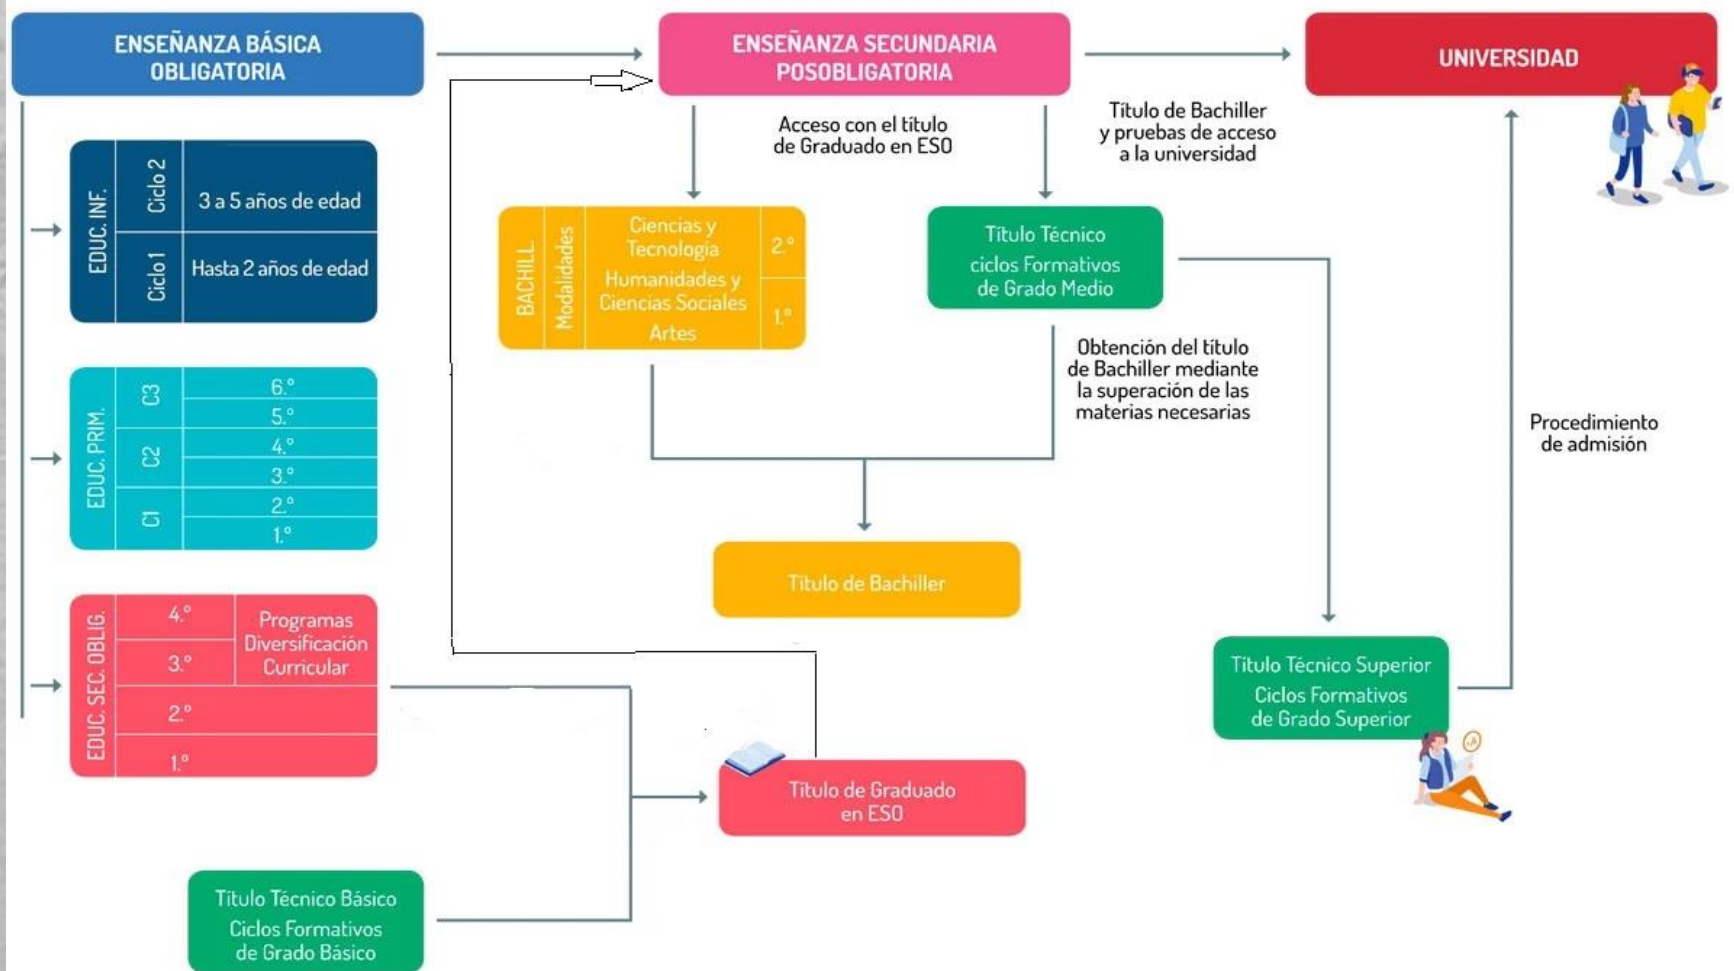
ENSEÑANZA BÁSICA OBLIGATORIA

ENSEÑANZA SECUNDARIA POSOBLIGATORIA

UNIVERSIDAD

Acceso con el título de Graduado en ESO

Título de Bachiller y pruebas de acceso a la universidad

EDUC. INF.

Ciclo 2 | 3 a 5 años de edad
Ciclo 1 | Hasta 2 años de edad

BACHILL.
Modalidades
Ciencias y Tecnología
Humanidades y Ciencias Sociales
Artes
2.°
1.°

Título Técnico ciclos Formativos de Grado Medio

Obtención del título de Bachiller mediante la superación de las materias necesarias

Procedimiento de admisión

EDUC. PRIM.
C3 | 6.° | 5.°
C2 | 4.° | 3.°
C1 | 2.° | 1.°

Título de Bachiller

EDUC. SEC. OBLIG.
4.° | Programas Diversificación Curricular
3.°
2.°
1.°

Título Técnico Superior Ciclos Formativos de Grado Superior

Título de Graduado en ESO

Título Técnico Básico Ciclos Formativos de Grado Básico